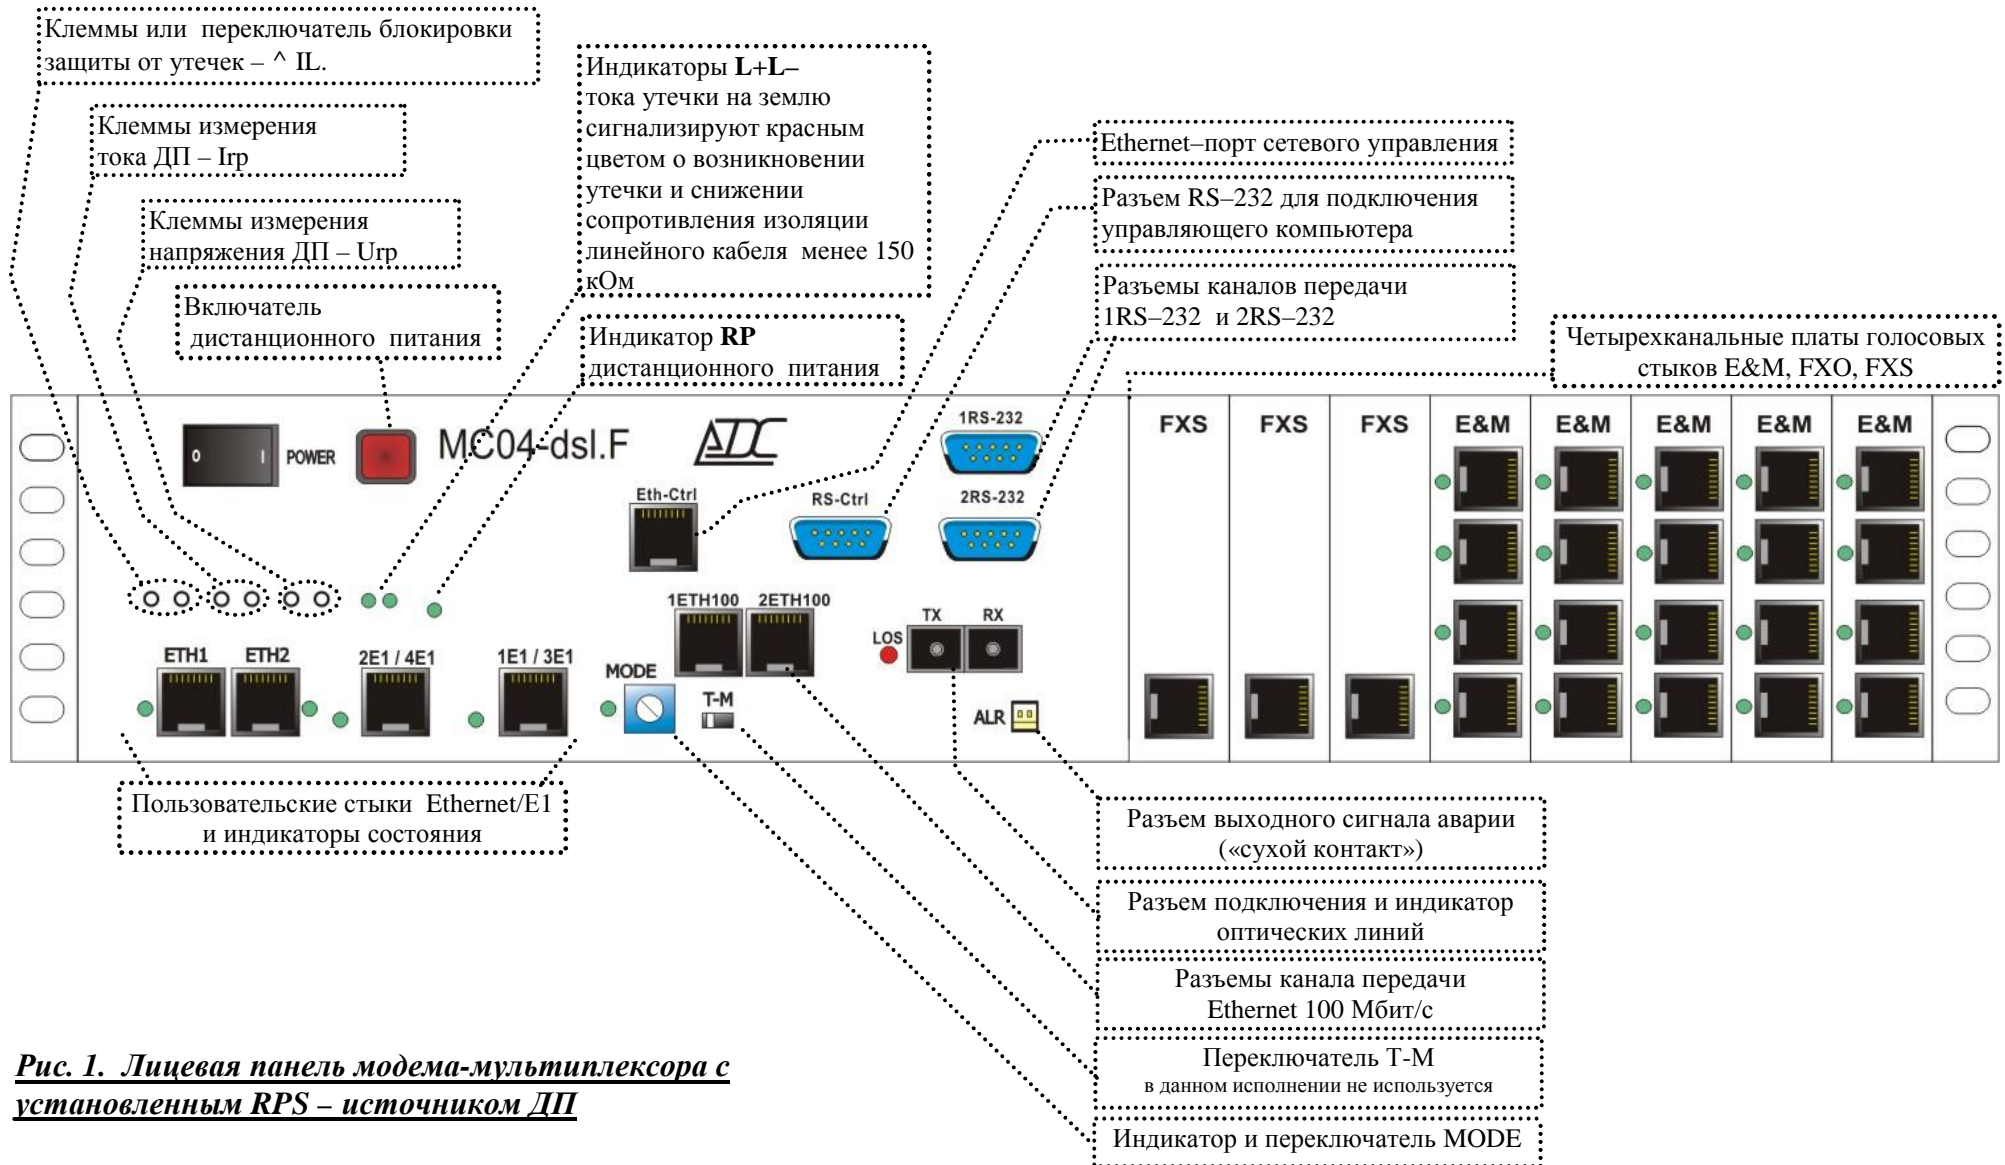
Клеммы или переключатель блокировки защиты от утечек – ^ IL.

Клеммы измерения тока ДП – Irp

Клеммы измерения напряжения ДП – Urp

Включатель дистанционного питания

Индикаторы **L+L–** тока утечки на землю сигнализируют красным цветом о возникновении утечки и снижении сопротивления изоляции линейного кабеля менее 150 кОм

Индикатор **RP** дистанционного питания

Ethernet–порт сетевого управления

Разъем RS–232 для подключения управляющего компьютера

Разъемы каналов передачи 1RS–232 и 2RS–232

Четырехканальные платы голосовых стыков E&M, FXO, FXS

0 I POWER

MC04-dsl.F

ADC

1RS-232

Eth-Ctrl

RS-Ctrl

2RS-232

FXS FXS FXS E&M E&M E&M E&M E&M

1ETH100 2ETH100

TX RX

LOS

ETH1 ETH2 2E1 / 4E1 1E1 / 3E1

MODE

T-M

ALR

Пользовательские стыки Ethernet/E1 и индикаторы состояния

Разъем выходного сигнала аварии («сухой контакт»)

Разъем подключения и индикатор оптических линий

Разъемы канала передачи Ethernet 100 Мбит/с

Переключатель Т-М в данном исполнении не используется

Индикатор и переключатель MODE

*Рис. 1. Лицевая панель модема-мультиплексора с установленным RPS – источником ДП*